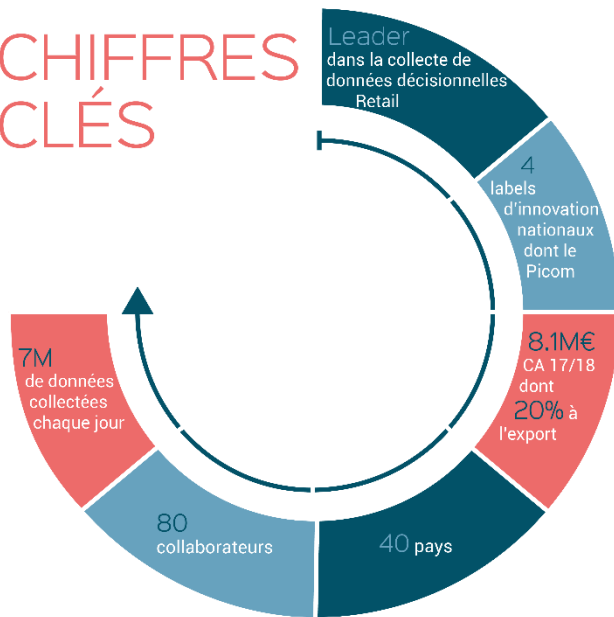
CHIFFRES CLÉS

Leader
dans la collecte de données décisionnelles Retail

4
labels d'innovation nationaux dont le Picom

8.1M€
CA 17/18 dont
20% à l'export

40 pays

80
collaborateurs

7M
de données collectées chaque jour